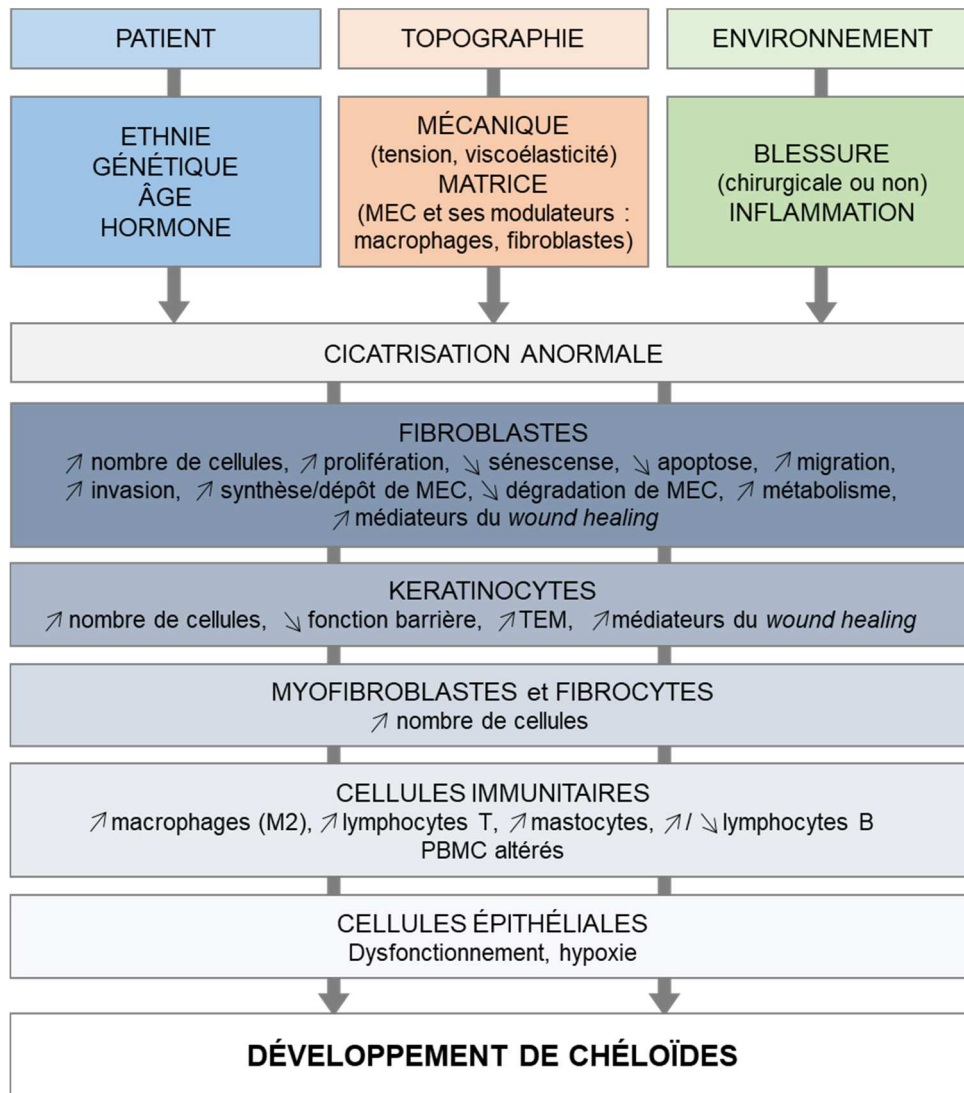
PATIENT

TOPOGRAPHIE

ENVIRONNEMENT

ETHNIE
GÉNÉTIQUE
ÂGE
HORMONE

MÉCANIQUE
(tension, viscoélasticité)
MATRICE
(MEC et ses modulateurs : macrophages, fibroblastes)

BLESSURE
(chirurgicale ou non)
INFLAMMATION

CICATRISATION ANORMALE

FIBROBLASTES
↗ nombre de cellules, ↗ prolifération, ↘ sénescense, ↘ apoptose, ↗ migration, ↗ invasion, ↗ synthèse/dépôt de MEC, ↘ dégradation de MEC, ↗ métabolisme, ↗ médiateurs du *wound healing*

KERATINOCYTES
↗ nombre de cellules, ↘ fonction barrière, ↗ TEM, ↗ médiateurs du *wound healing*

MYOFIBROBLASTES et FIBROCYTES
↗ nombre de cellules

CELLULES IMMUNITAIRES
↗ macrophages (M2), ↗ lymphocytes T, ↗ mastocytes, ↗/↘ lymphocytes B
PBMC altérés

CELLULES ÉPITHÉLIALES
Dysfonctionnement, hypoxie

DÉVELOPPEMENT DE CHÉLOÏDES